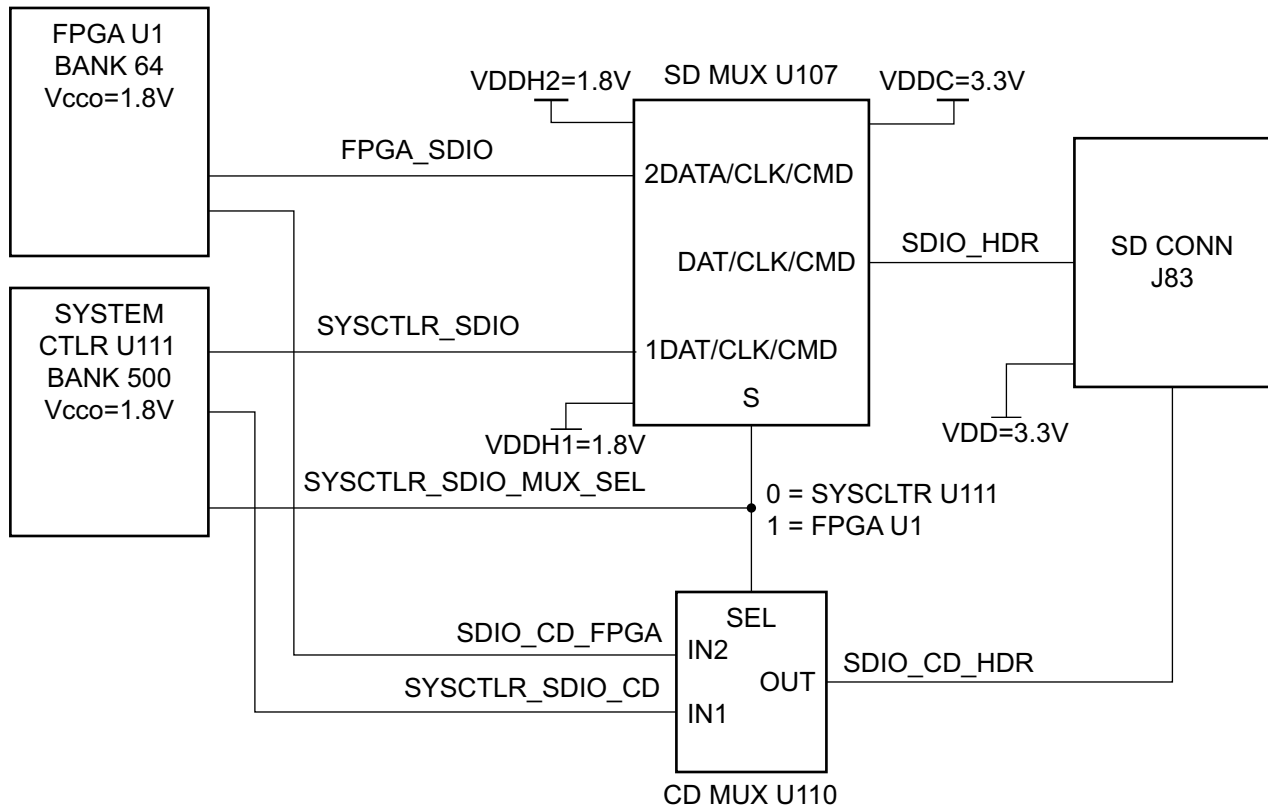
FPGA U1
BANK 64
Vcco=1.8V

VDDH2=1.8V
SD MUX U107
VDDC=3.3V

FPGA_SDIO
2DATA/CLK/CMD

DAT/CLK/CMD
SDIO_HDR

SD CONN
J83

SYSTEM
CTLR U111
BANK 500
Vcco=1.8V

SYSCTLR_SDIO
1DAT/CLK/CMD

S

VDDH1=1.8V

VDD=3.3V

SYSCTLR_SDIO_MUX_SEL
0 = SYSCLTR U111
1 = FPGA U1

SEL
SDIO_CD_FPGA
IN2
OUT
SDIO_CD_HDR
SYSCTLR_SDIO_CD
IN1

CD MUX U110